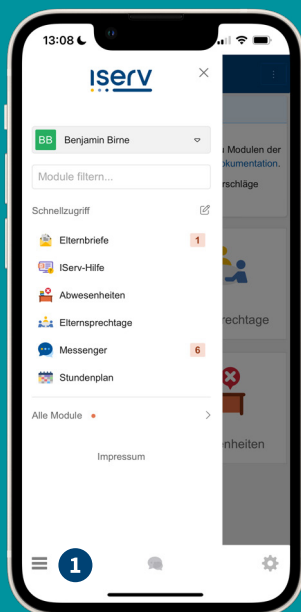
13:08

IServ

BB Benjamin Birne

Module filtern...

Schnellzugriff

Elternbriefe 1

IServ-Hilfe

Abwesenheiten

Elternsprechtage

Messenger 6

Stundenplan

Alle Module

Impressum

Modulen der
okumentation.
rschläge

rechtage

nheiten

1